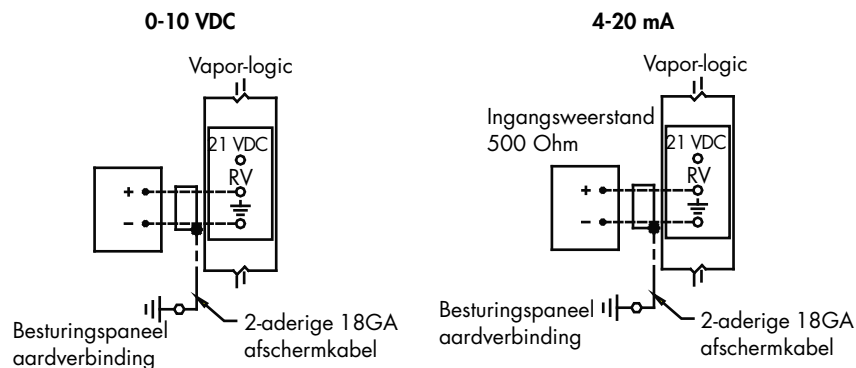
0-10 VDC

Vapor-logic

21 VDC
RV

+
–

Besturingspaneel aardverbinding

2-aderige 18GA afschermkabel

4-20 mA

Vapor-logic

Ingangsweerstand 500 Ohm

21 VDC
RV

+
–

Besturingspaneel aardverbinding

2-aderige 18GA afschermkabel